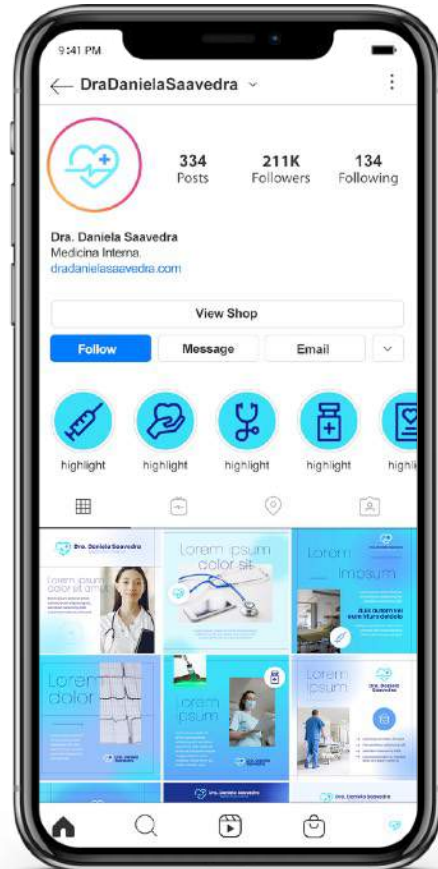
9:41 PM

DraDanielaSaavedra

334 Posts
211K Followers
134 Following

Dra. Daniela Saavedra
Medicina Interna.
dradanielasaavedra.com

View Shop

Follow
Message
Email

highlight
highlight
highlight
highlight
highli

Dra. Daniela Saavedra
Lorem ipsum color sit amet

Lorem ipsum color sit

Lorem ipsum

Lorem color

Lorem ipsum

Lorem ipsum